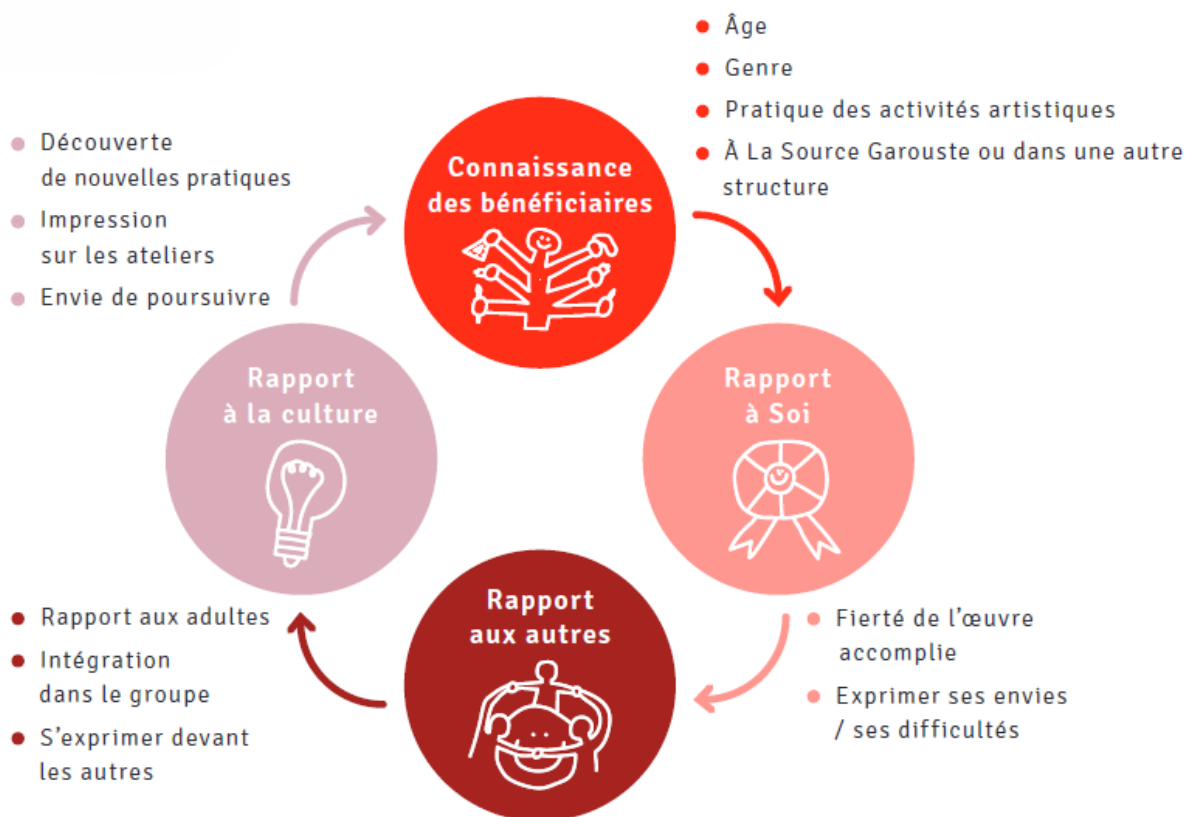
Âge
Genre
Pratique des activités artistiques
À La Source Garouste ou dans une autre structure

Connaissance des bénéficiaires

Découverte de nouvelles pratiques
Impression sur les ateliers
Envie de poursuivre

Rapport à la culture

Rapport à Soi

Fierté de l'œuvre accomplie
Exprimer ses envies / ses difficultés

Rapport aux autres

Rapport aux adultes
Intégration dans le groupe
S'exprimer devant les autres